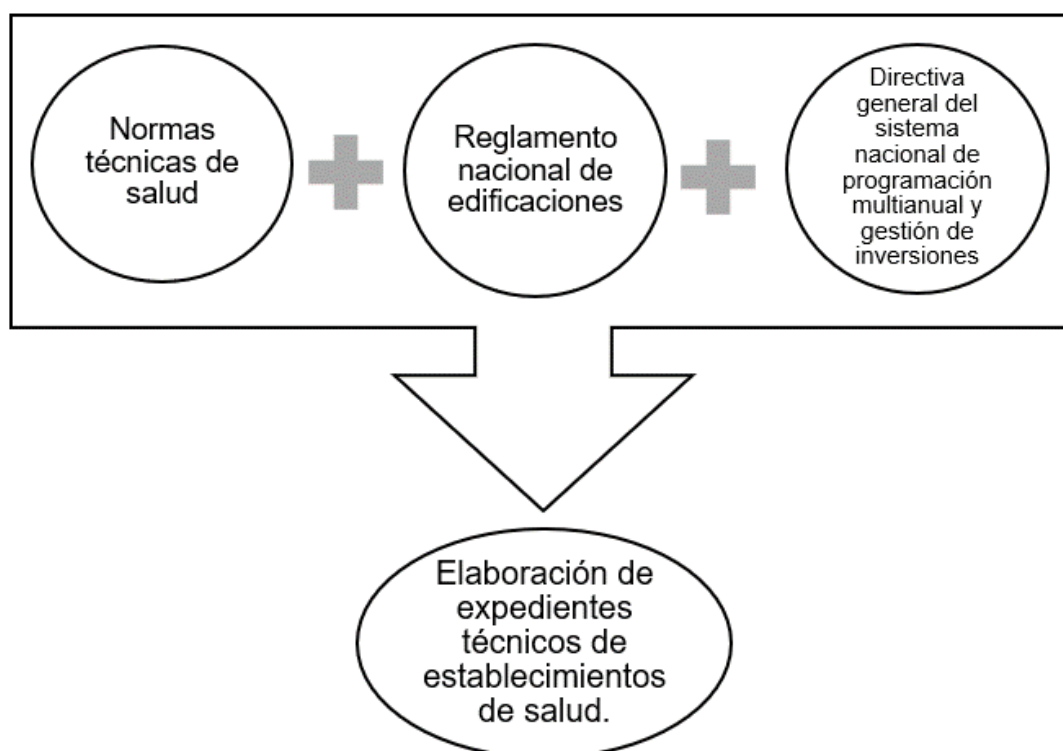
Normas técnicas de salud

Reglamento nacional de edificaciones

Directiva general del sistema nacional de programación multianual y gestión de inversiones

Elaboración de expedientes técnicos de establecimientos de salud.